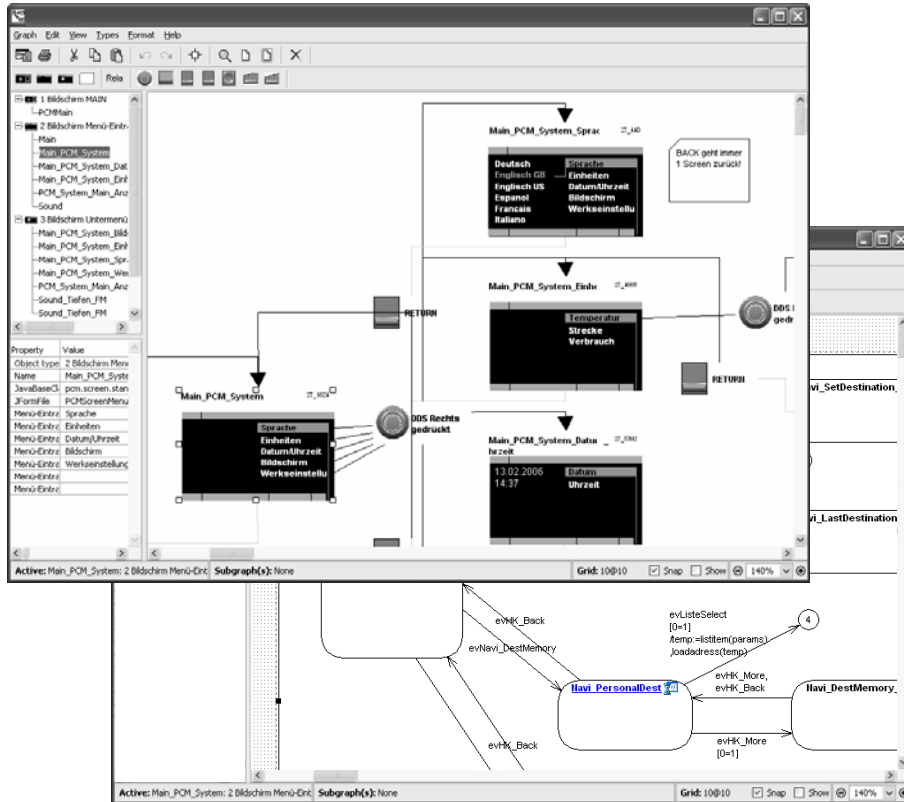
Graph Edit View Types Format Help

Rela

1 Bildschirm MAIN
PCMMain
2 Bildschirm Menü-Eintr
Main
Main_PCM_System
Main_PCM_System_Dat
Main_PCM_System_Einh
PCM_System_Main_Anz
Sound
3 Bildschirm Untermenü
Main_PCM_System_Bild
Main_PCM_System_Einh
Main_PCM_System_Spr
Main_PCM_System_Wei
PCM_System_Main_Anz
Sound_Tiefen_FM
Sound_Tiefen_FM

| Property | Value |
|---|---|
| Object type | 2 Bildschirm Menü |
| Name | Main_PCM_Syste |
| JavaBaseCl | pcm.screen.stan |
| JFormFile | PCMScreenMenu |
| Menü-Eintr | Sprache |
| Menü-Eintr | Einheiten |
| Menü-Eintr | Datum/Uhrzeit |
| Menü-Eintr | Bildschirm |
| Menü-Eintr | Werkseinstellung |
| Menü-Eintr | |
| Menü-Eintr | |

Main_PCM_System_Sprac
Deutsch
Englisch GB
Englisch US
Espanol
Francais
Italiano
Sprache
Einheiten
Datum/Uhrzeit
Bildschirm
Werkseinstellu

BACK geht immer 1 Screen zurück!

Main_PCM_System_Einhe
Temperatur
Strecke
Verbrauch

DDS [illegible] gedr

RETURN

Main_PCM_System
Sprache
Einheiten
Datum/Uhrzeit
Bildschirm
Werkseinstellu

DDS Rechts gedrückt

RETURN

Main_PCM_System_Datum hrzeit
13.02.2006
14:37
Datum
Uhrzeit

avi_SetDestination_

avi_LastDestination

Active: Main_PCM_System: 2 Bildschirm Menü-Eint Subgraph(s): None Grid: 10@10 Snap Show 140%

evHK_Back
evNavi_DestMemory
evListeSelect [0=1] /temp:=listitem(params) ,loadadress(temp)
4
Navi_PersonalDest
evHK_More, evHK_Back
Navi_DestMemory_
evHK_Back
evHK_More [0=1]

Active: Main_PCM_System: 2 Bildschirm Menü-Eint Subgraph(s): None Grid: 10@10 Snap Show 140%